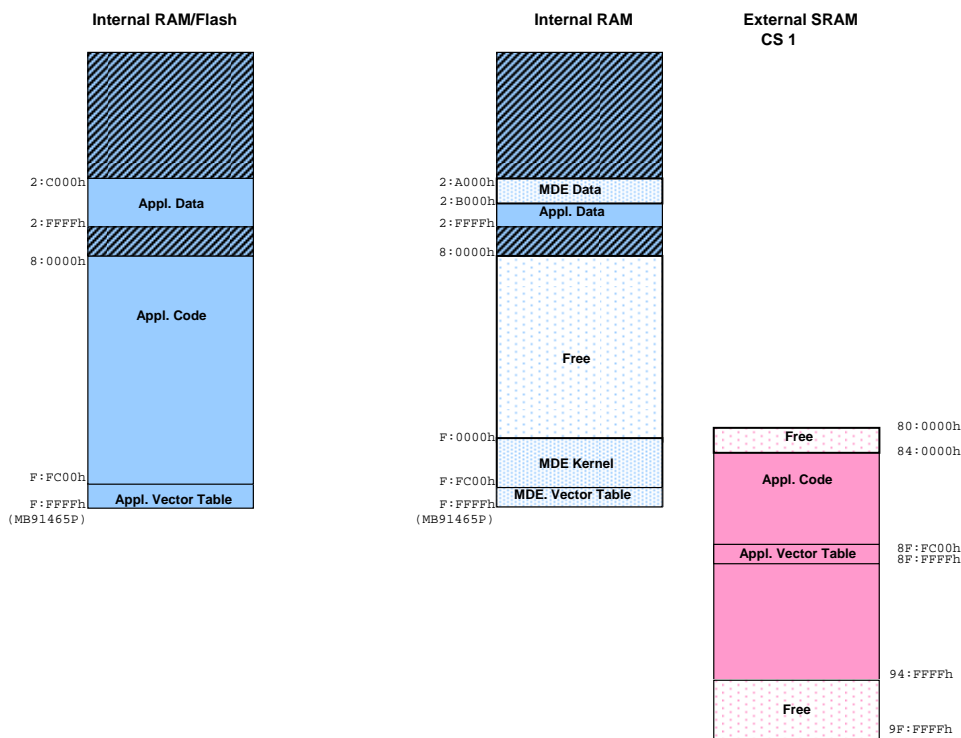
Internal RAM/Flash

2:C000h
Appl. Data
2:FFFFh
8:0000h
Appl. Code
F:FC00h
F:FFFFh
Appl. Vector Table
(MB91465P)

Internal RAM

2:A000h
MDE Data
2:B000h
Appl. Data
2:FFFFh
8:0000h
Free
F:0000h
MDE Kernel
F:FC00h
F:FFFFh
MDE. Vector Table
(MB91465P)

External SRAM
CS 1

Free
80:0000h
84:0000h
Appl. Code
Appl. Vector Table
8F:FC00h
8F:FFFFh
94:FFFFh
Free
9F:FFFFh